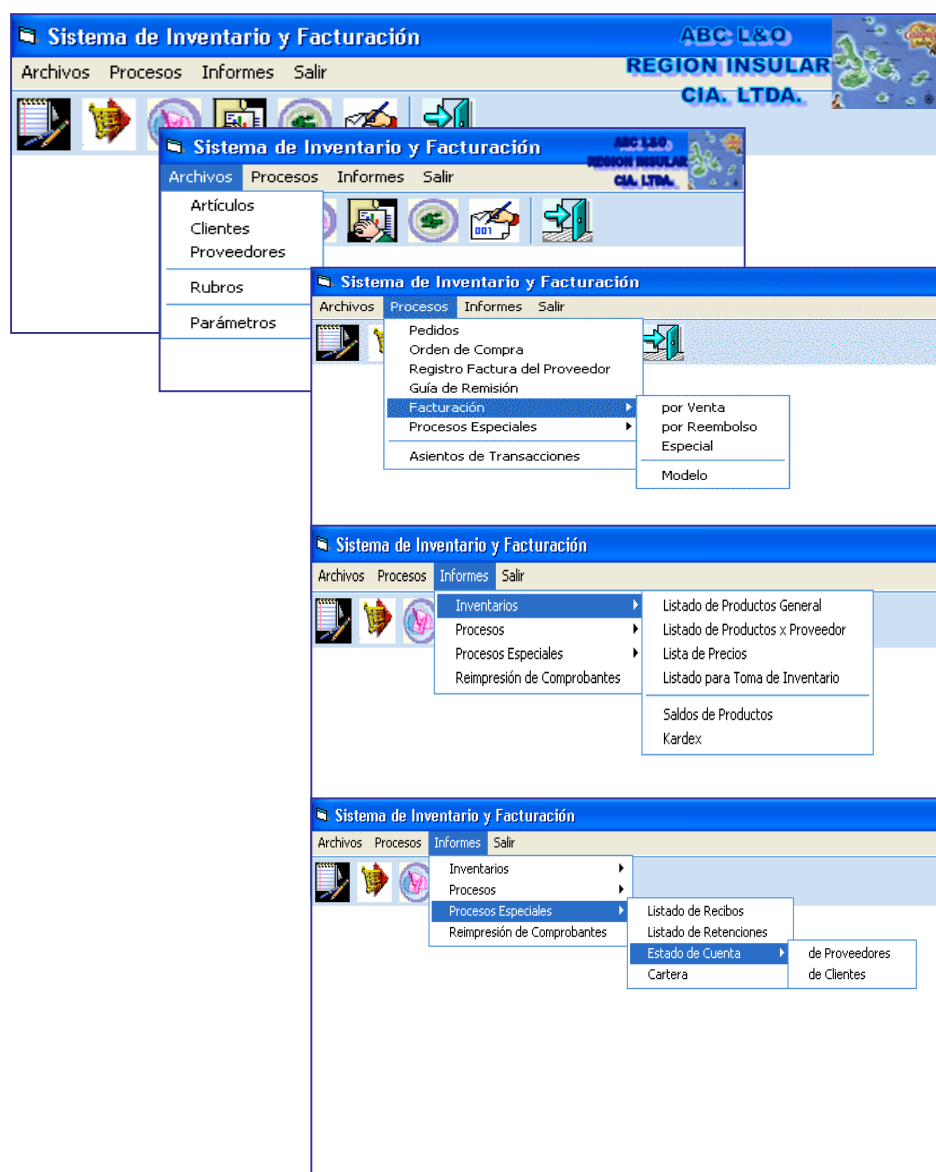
Sistema de Inventario y Facturación

ABC L&O
REGION INSULAR
CIA. LTDA.

Archivos Procesos Informes Salir

Sistema de Inventario y Facturación

ABC L&O
REGION INSULAR
CIA. LTDA.

Archivos Procesos Informes Salir

Artículos
Clientes
Proveedores
Rubros
Parámetros

001

Sistema de Inventario y Facturación

Archivos Procesos Informes Salir

Pedidos
Orden de Compra
Registro Factura del Proveedor
Guía de Remisión
Facturación
Procesos Especiales
Asientos de Transacciones

por Venta
por Reembolso
Especial
Modelo

Sistema de Inventario y Facturación

Archivos Procesos Informes Salir

Inventarios
Procesos
Procesos Especiales
Reimpresión de Comprobantes

Listado de Productos General
Listado de Productos x Proveedor
Lista de Precios
Listado para Toma de Inventario
Saldos de Productos
Kardex

Sistema de Inventario y Facturación

Archivos Procesos Informes Salir

Inventarios
Procesos
Procesos Especiales
Reimpresión de Comprobantes

Listado de Recibos
Listado de Retenciones
Estado de Cuenta
Cartera

de Proveedores
de Clientes